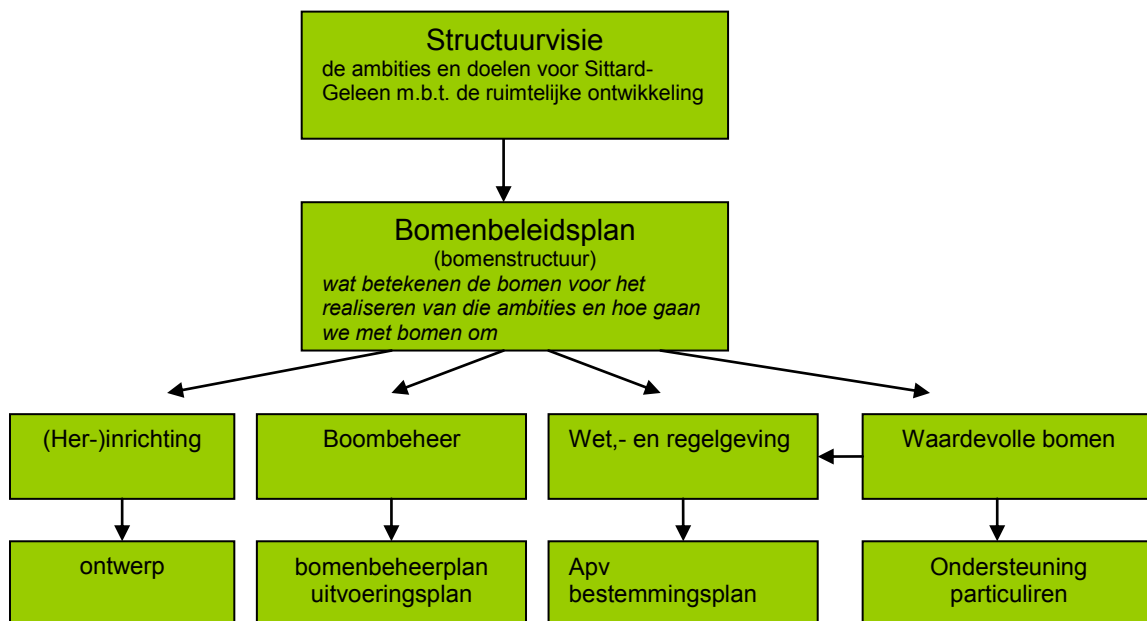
Structuurvisie
de ambities en doelen voor Sittard-Geleen m.b.t. de ruimtelijke ontwikkeling

Bomenbeleidsplan
(bomenstructuur)
*wat betekenen de bomen voor het realiseren van die ambities en hoe gaan we met bomen om*

(Her-)inrichting

Boombeheer

Wet,- en regelgeving

Waardevolle bomen

ontwerp

bomenbeheerplan
uitvoeringsplan

Apv
bestemmingsplan

Ondersteuning
particuliren